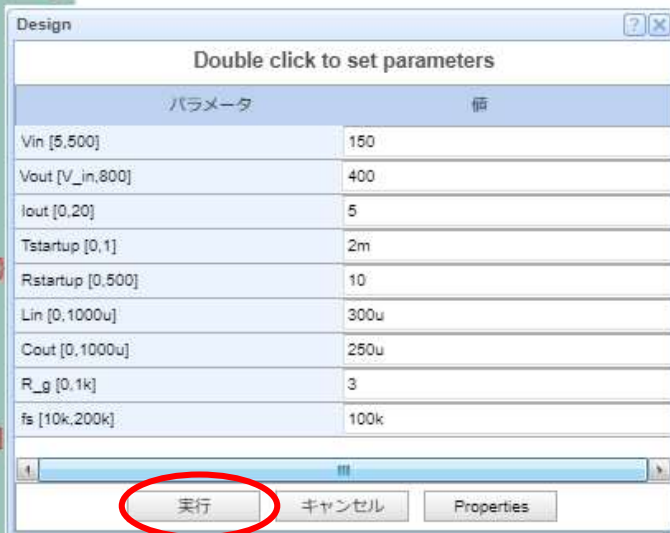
Design

Double click to set parameters

| パラメータ | 値 |
|---|---|
| Vin [5,500] | 150 |
| Vout [V_in,800] | 400 |
| Iout [0,20] | 5 |
| Tstartup [0,1] | 2m |
| Rstartup [0,500] | 10 |
| Lin [0,1000u] | 300u |
| Cout [0,1000u] | 250u |
| R_g [0,1k] | 3 |
| fs [10k,200k] | 100k |

実行 キャンセル Properties